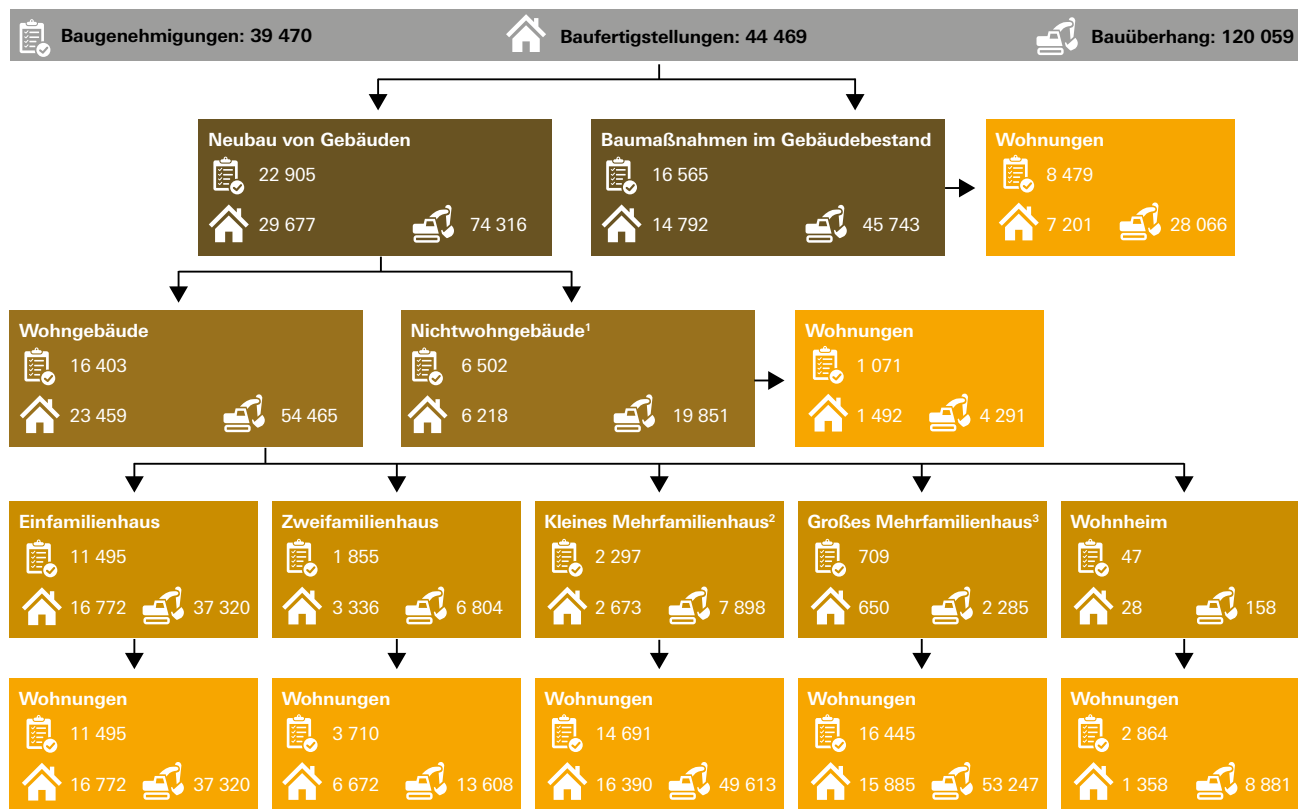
Baugenehmigungen: 39 470

Baufertigstellungen: 44 469

Bauüberhang: 120 059

Neubau von Gebäuden
22 905
29 677
74 316

Baumaßnahmen im Gebäudebestand
16 565
14 792
45 743

Wohnungen
8 479
7 201
28 066

Wohngebäude
16 403
23 459
54 465

Nichtwohngebäude$^1$
6 502
6 218
19 851

Wohnungen
1 071
1 492
4 291

Einfamilienhaus
11 495
16 772
37 320

Zweifamilienhaus
1 855
3 336
6 804

Kleines Mehrfamilienhaus$^2$
2 297
2 673
7 898

Großes Mehrfamilienhaus$^3$
709
650
2 285

Wohnheim
47
28
158

Wohnungen
11 495
16 772
37 320

Wohnungen
3 710
6 672
13 608

Wohnungen
14 691
16 390
49 613

Wohnungen
16 445
15 885
53 247

Wohnungen
2 864
1 358
8 881